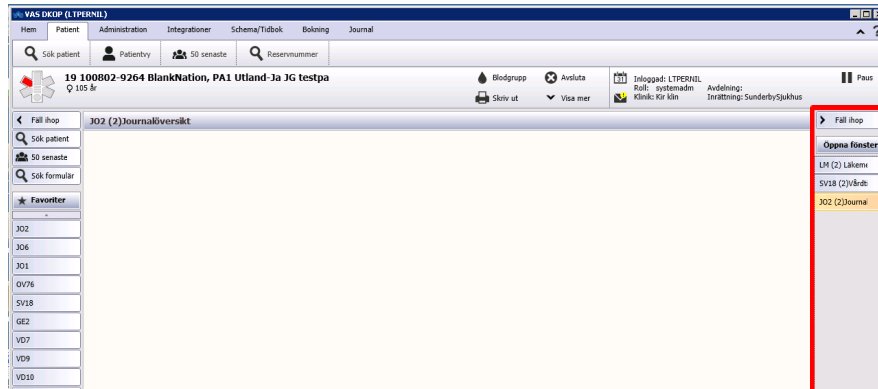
VAS DKOP (LTPERNIL)

Hem | Patient | Administration | Integrationer | Schema/Tidbok | Bokning | Journal

Sök patient | Patientvy | 50 senaste | Reservnummer

19 100802-9264 BlankNation, PA1 Utland-Ja JG testpa
♀ 105 år

Blodgrupp | Avsluta
Skriv ut | Visa mer

31 Inloggad: LTPERNIL
Roll: systemadm
Klinik: Kir klin
Avdelning:
Inrättning: SunderbySjukhus

Paus

Fäll ihop
Sök patient
50 senaste
Sök formulär
Favoriter
JO2
JO6
JO1
OV76
SV18
GE2
VD7
VD9
VD10

JO2 (2)Journalöversikt

Fäll ihop
Öppna fönster
LM (2) Läkem
SV18 (2)Vårdt
JO2 (2)Journal